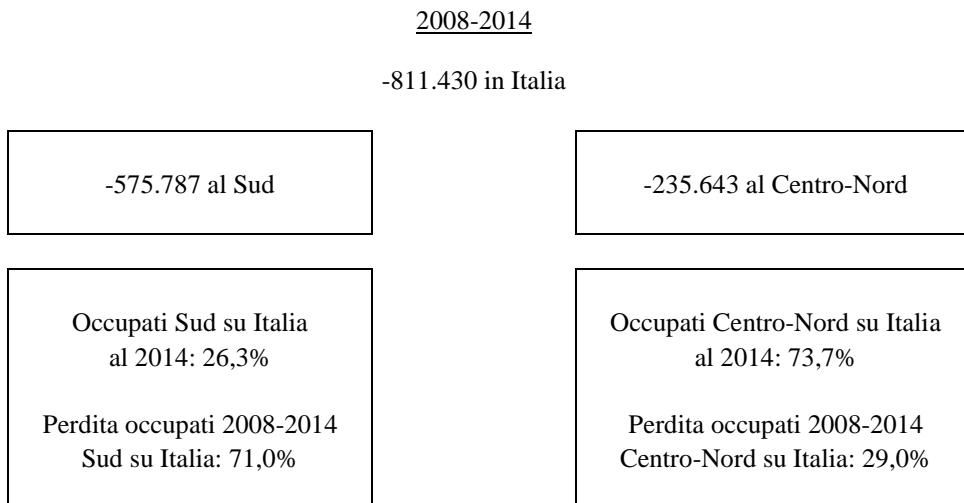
2008-2014

-811.430 in Italia

-575.787 al Sud

Occupati Sud su Italia al 2014: 26,3%

Perdita occupati 2008-2014 Sud su Italia: 71,0%

-235.643 al Centro-Nord

Occupati Centro-Nord su Italia al 2014: 73,7%

Perdita occupati 2008-2014 Centro-Nord su Italia: 29,0%